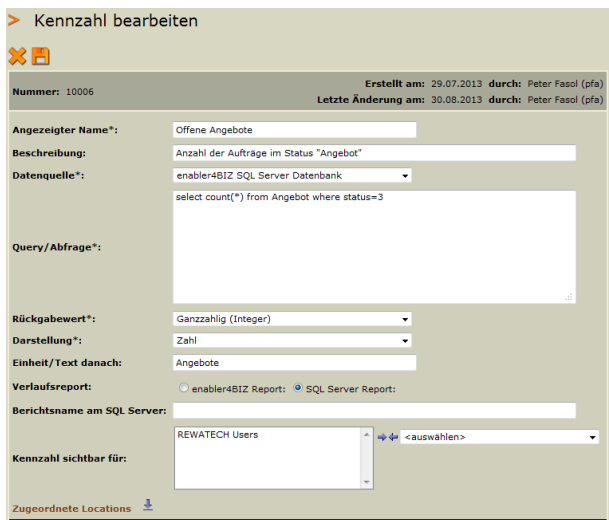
> Kennzahl bearbeiten

Nummer: 10006

Erstellt am: 29.07.2013 durch: Peter Fasol (pfa)
Letzte Änderung am: 30.08.2013 durch: Peter Fasol (pfa)

| | |
|---|---|
| Angezeigter Name*: | Offene Angebote |
| Beschreibung: | Anzahl der Aufträge im Status "Angebot" |
| Datenquelle*: | enabler4BIZ SQL Server Datenbank |
| Query/Abfrage*: | select count(*) from Angebot where status=3 |
| Rückgabewert*: | Ganzzahlig (Integer) |
| Darstellung*: | Zahl |
| Einheit/Text danach: | Angebote |
| Verlaufsreport: | enabler4BIZ Report: SQL Server Report: |
| Berichtsname am SQL Server: | |
| Kennzahl sichtbar für: | REWATECH Users <auswählen> |

Zugeordnete Locations